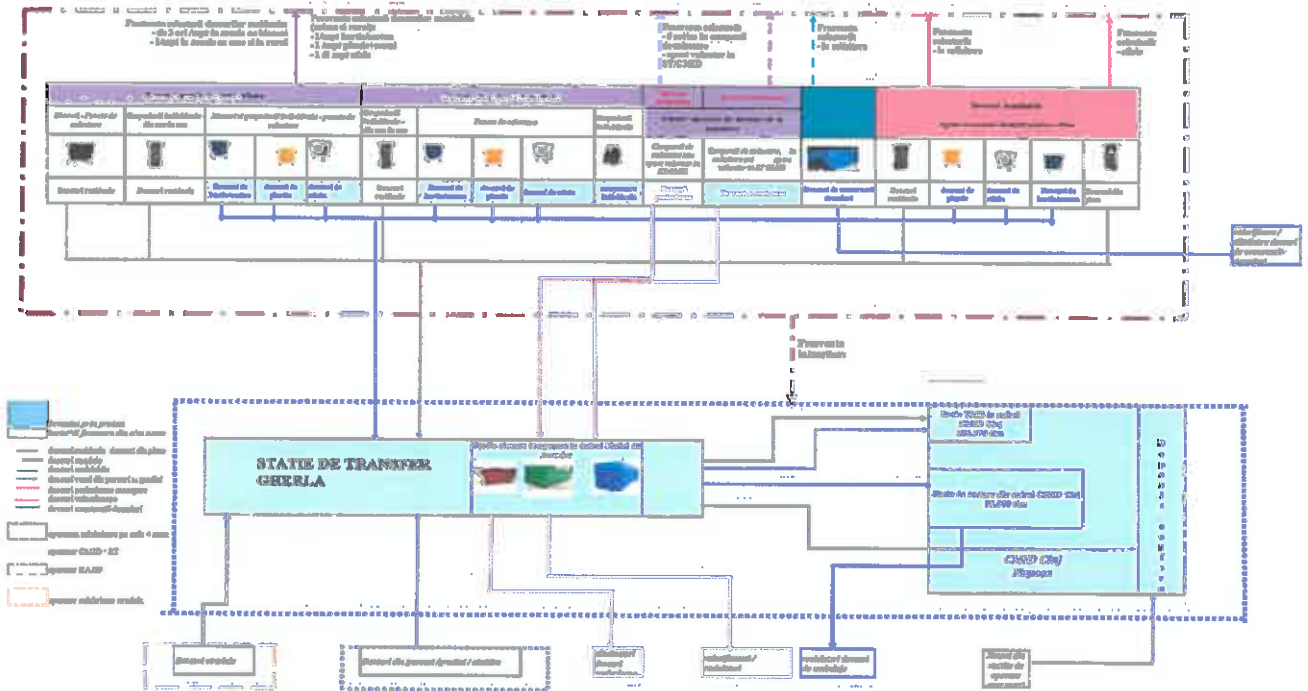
Frecventa colectarii deseurilor reziduale
- de 3 ori /sapt in mediu urban
- 1/sapt in mediu rural

Frecventa colectarii deseurilor reciclabile
- 1/sapt
- 1/sapt
- 1 ?/sapt

Frecventa colectarii
- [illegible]
- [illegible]
STCMD

Frecventa colectarii
- la solicitare

Frecventa colectarii
- la solicitare

Frecventa colectarii
- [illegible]

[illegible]

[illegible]

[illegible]

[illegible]

Deseuri Asimilabile

Deseuri reziduale | Deseuri reziduale | Deseuri de hartie/carton | Deseuri de plastic | Deseuri de sticla | Deseuri reziduale | Deseuri de hartie/carton | Deseuri de plastic | Deseuri de sticla | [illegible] | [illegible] | Deseuri voluminoase | Deseuri de constructii-demolari | Deseuri reziduale | Deseuri de plastic | Deseuri de sticla | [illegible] | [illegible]

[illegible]

Frecventa transportului

STATIE DE TRANSFER GHERLA

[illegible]

Statie TMB in cadrul CMID Cluj
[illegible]

Statie de sortare din cadrul CMID Cluj
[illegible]

CMID Cluj
Pata Rat

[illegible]

Deseuri reziduale

Deseuri din parcuri, gradini / pietiti

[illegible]

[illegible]

Reciclatori deseuri de ambalaje

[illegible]